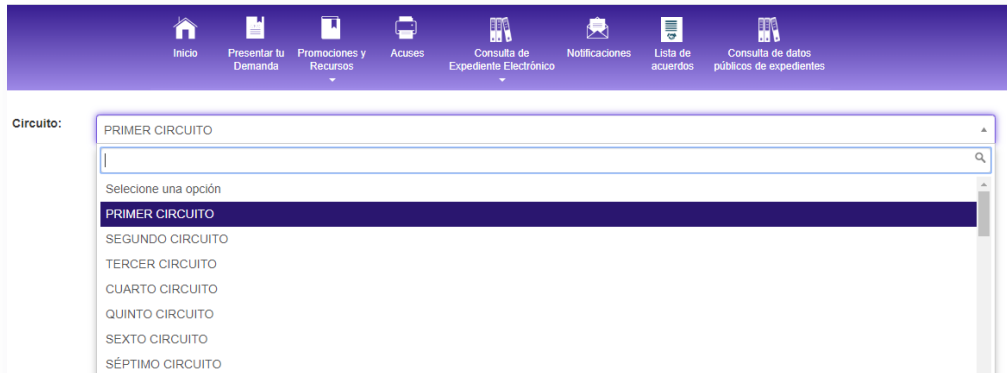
Inicio
Presentar tu Demanda
Promociones y Recursos
Acuses
Consulta de Expediente Electrónico
Notificaciones
Lista de acuerdos
Consulta de datos públicos de expedientes

Circuito:
PRIMER CIRCUITO

Selecione una opción
PRIMER CIRCUITO
SEGUNDO CIRCUITO
TERCER CIRCUITO
CUARTO CIRCUITO
QUINTO CIRCUITO
SEXTO CIRCUITO
SÉPTIMO CIRCUITO